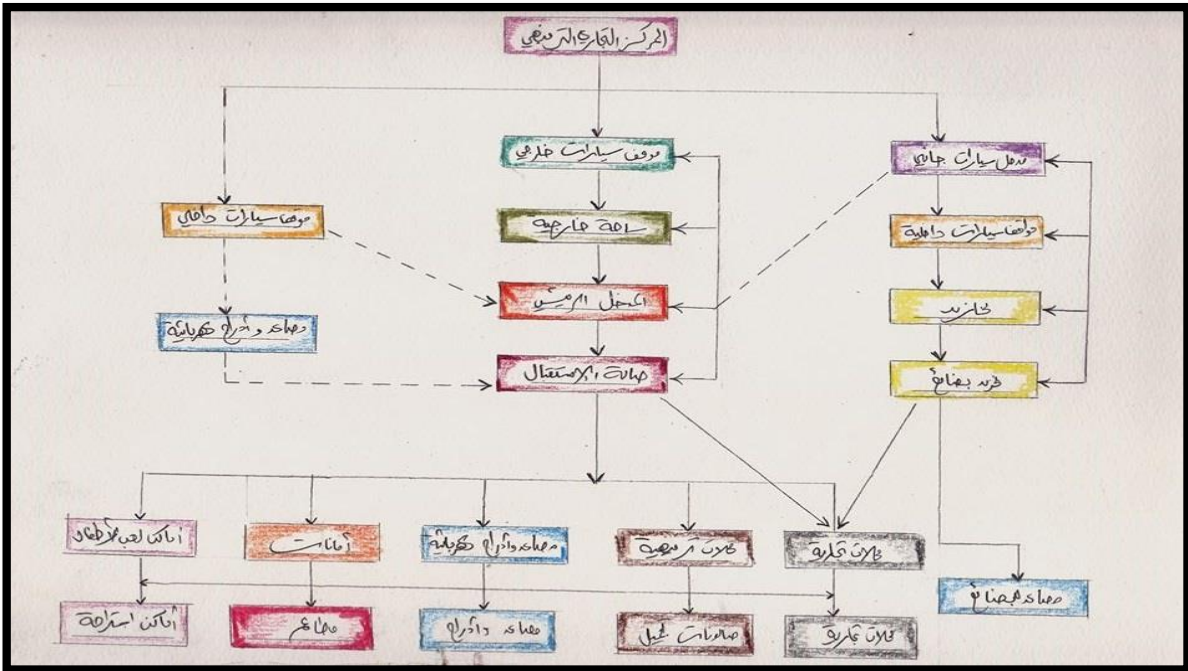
المركز التجاري الترفيهي

موقف سيارات خارجي

مدخل سيارات جانبي

موقف سيارات داخلي

ساحة خارجية

مواقف سيارات داخلية

المدخل الرئيسي

مخازن

مصاعد وأدراج كهربائية

صالة الاستقبال

مدخل بضائع

أماكن لعب الأطفال

أمانات

مصاعد وأدراج كهربائية

محلات ترفيهية

محلات تجارية

مصاعد بضائع

أماكن استراحة

مطاعم

مصاعد وأدراج

صالونات التجميل

محلات تجارية